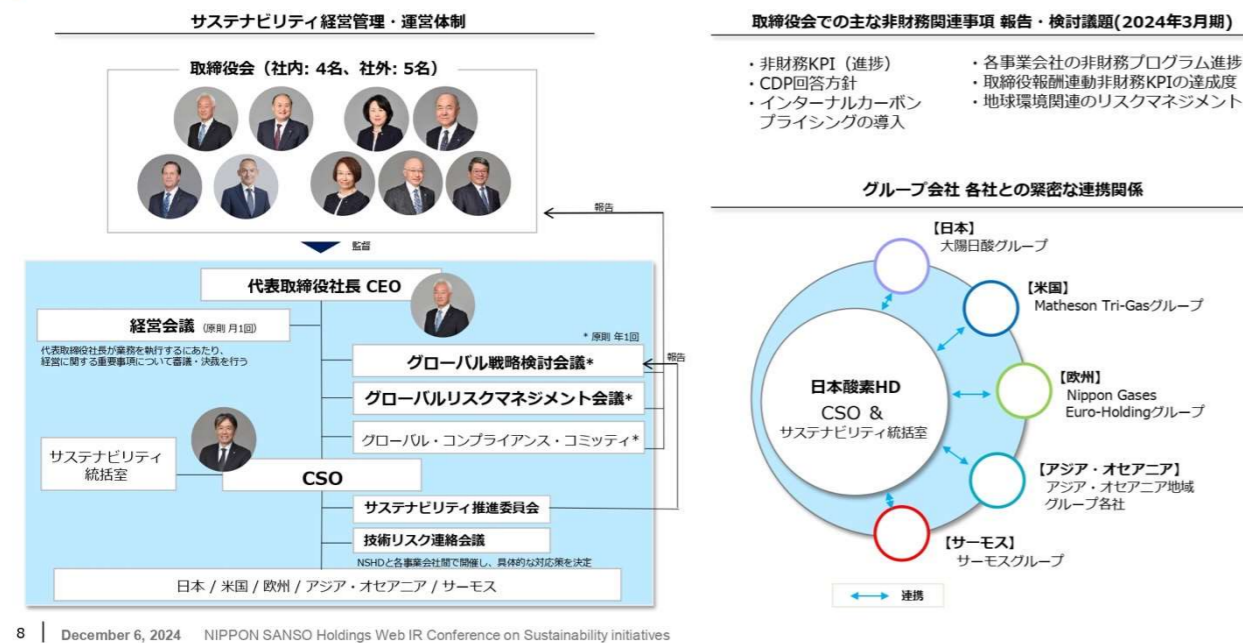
サステナビリティ経営管理・運営体制

取締役会（社内: 4名、社外: 5名）

報告

監督

代表取締役社長 CEO

経営会議（原則 月1回）

代表取締役社長が業務を執行するにあたり、経営に関する重要事項について審議・決裁を行う

＊原則 年1回

グローバル戦略検討会議＊

報告

グローバルリスクマネジメント会議＊

グローバル・コンプライアンス・コミッティ＊

サステナビリティ統括室

CSO

サステナビリティ推進委員会

技術リスク連絡会議

NSHDと各事業会社間で開催し、具体的な対応策を決定

日本 / 米国 / 欧州 / アジア・オセアニア / サーモス

取締役会での主な非財務関連事項 報告・検討議題(2024年3月期)

・非財務KPI（進捗）
・CDP回答方針
・インターナルカーボンプライシングの導入

・各事業会社の非財務プログラム進捗
・取締役報酬連動非財務KPIの達成度
・地球環境関連のリスクマネジメント

グループ会社 各社との緊密な連携関係

【日本】
大陽日酸グループ

【米国】
Matheson Tri-Gasグループ

日本酸素HD
CSO &
サステナビリティ統括室

【欧州】
Nippon Gases Euro-Holdingグループ

【アジア・オセアニア】
アジア・オセアニア地域グループ各社

【サーモス】
サーモスグループ

連携

8 | December 6, 2024 NIPPON SANSO Holdings Web IR Conference on Sustainability initiatives